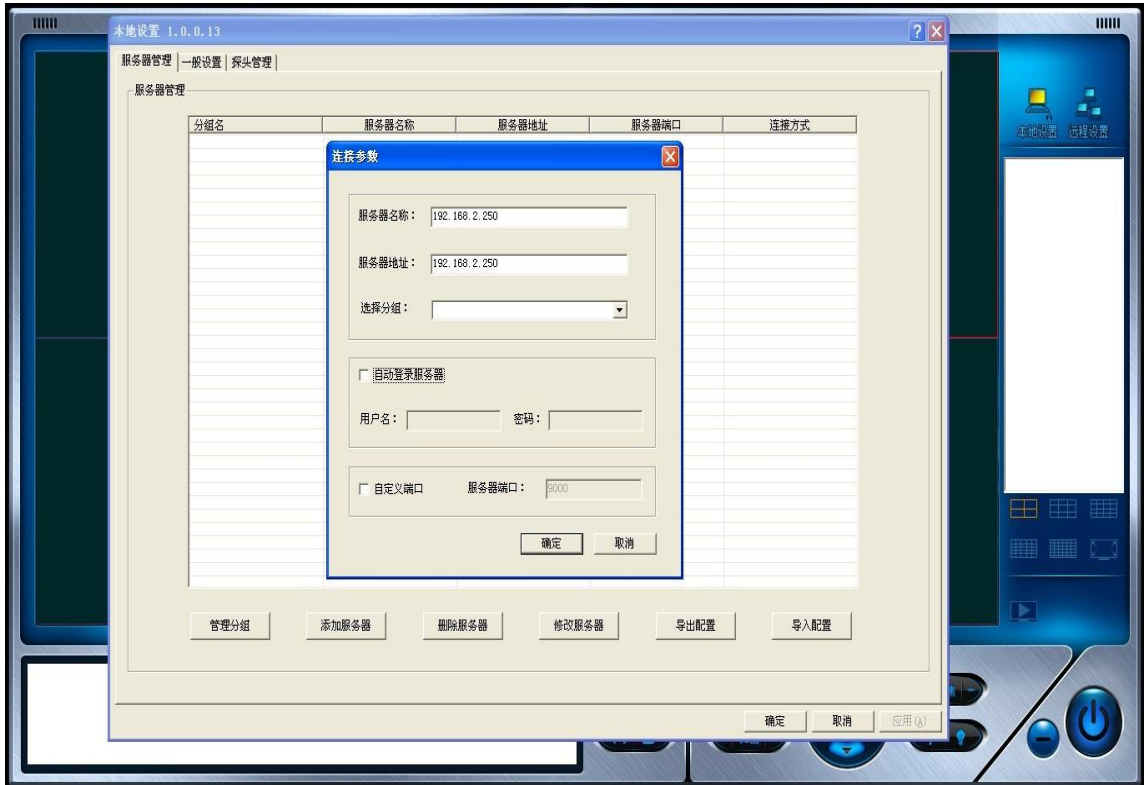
本地设置 1.0.0.13

服务器管理 | 一般设置 | 探头管理

服务器管理

| 分组名 | 服务器名称 | 服务器地址 | 服务器端口 | 连接方式 |
|---|---|---|---|---|

连接参数

服务器名称： 192.168.2.250

服务器地址： 192.168.2.250

选择分组：

自动登录服务器

用户名： 密码：

自定义端口 服务器端口： 9000

确定 取消

管理分组 添加服务器 删除服务器 修改服务器 导出配置 导入配置

确定 取消 应用(A)

本地设置 远程设置